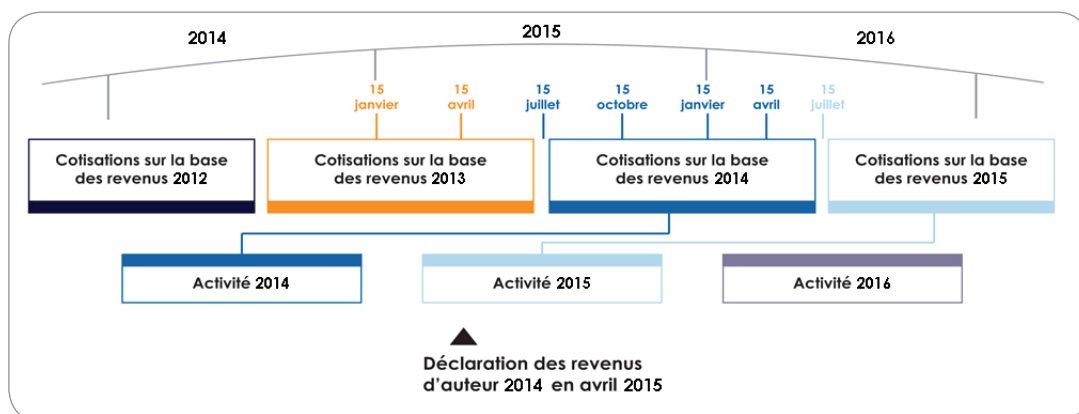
2014

2015

2016

15 janvier

15 avril

15 juillet

15 octobre

15 janvier

15 avril

15 juillet

Cotisations sur la base des revenus 2012

Cotisations sur la base des revenus 2013

Cotisations sur la base des revenus 2014

Cotisations sur la base des revenus 2015

Activité 2014

Activité 2015

Activité 2016

Déclaration des revenus d'auteur 2014 en avril 2015